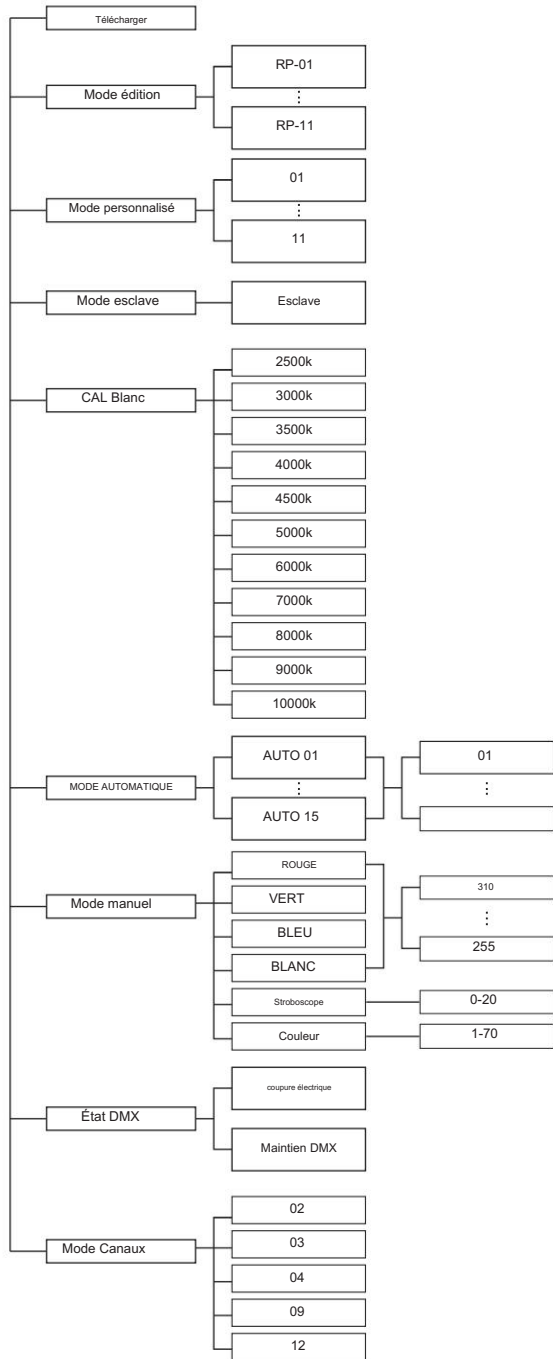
Télécharger

Mode édition
RP-01
⋮
RP-11

Mode personnalisé
01
⋮
11

Mode esclave
Esclave

CAL Blanc
2500k
3000k
3500k
4000k
4500k
5000k
6000k
7000k
8000k
9000k
10000k

MODE AUTOMATIQUE
AUTO 01
⋮
AUTO 15
01
⋮

Mode manuel
ROUGE
VERT
BLEU
BLANC
310
⋮
255
Stroboscope
0-20
Couleur
1-70

État DMX
coupure électrique
Maintien DMX

Mode Canaux
02
03
04
09
12